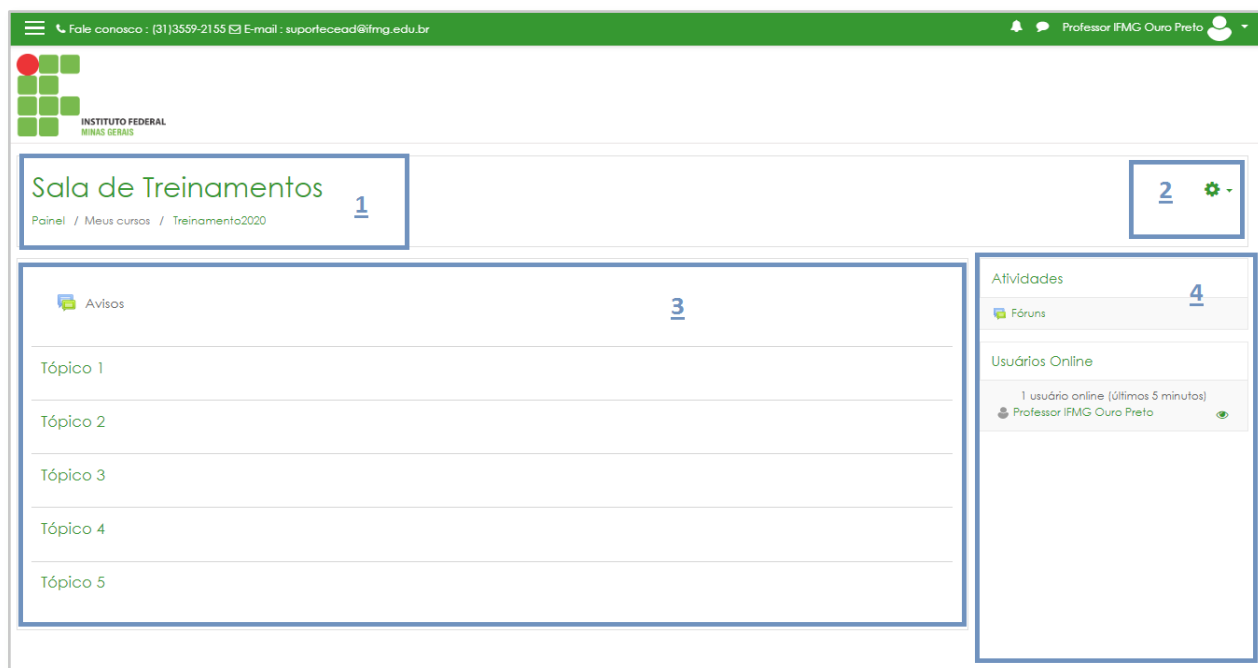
Fale conosco : (31)3559-2155 E-mail : suportecead@ifmg.edu.br

Professor IFMG Ouro Preto

INSTITUTO FEDERAL
MINAS GERAIS

Sala de Treinamentos

Painel / Meus cursos / Treinamento2020

1

2

Avisos

3

Tópico 1

Tópico 2

Tópico 3

Tópico 4

Tópico 5

Atividades

4

Fóruns

Usuários Online

1 usuário online (últimos 5 minutos)

Professor IFMG Ouro Preto